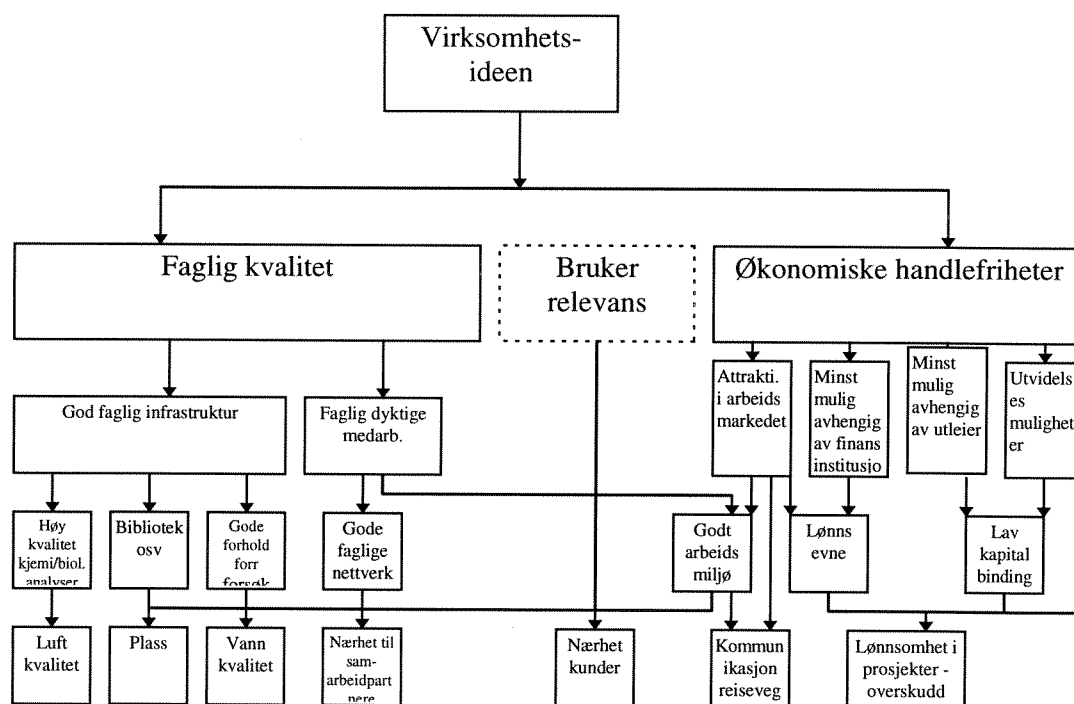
Virksomhets-ideen

Faglig kvalitet

Bruker relevans

Økonomiske handlefriheter

God faglig infrastruktur

Faglig dyktige medarb.

Attrakti. i arbeids markedet

Minst mulig avhengig av finans institusjo

Minst mulig avhengig av utleier

Utvidelses muligheter

Høy kvalitet kjemi/biol. analyser

Bibliotek osv

Gode forhold forr forsøk

Gode faglige nettverk

Godt arbeids miljø

Lønns evne

Lav kapital binding

Luft kvalitet

Plass

Vann kvalitet

Nærhet til samarbeidpartnere

Nærhet kunder

Kommunikasjon reiseveg

Lønnsomhet i prosjekter - overskudd